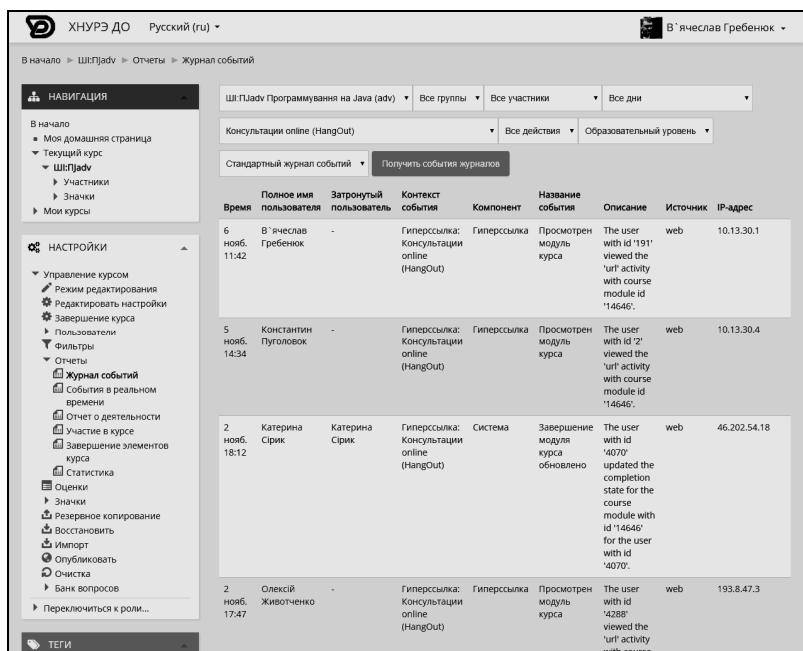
ХНУРЭ ДО Русский (ru) ▾

В`ячеслав Гребенюк ▾

В начало ► ШІ:ПJadv ► Отчеты ► Журнал событий

НАВИГАЦИЯ

В начало
Моя домашняя страница
Текущий курс
ШІ:ПJadv
Участники
Значки
Мои курсы

НАСТРОЙКИ

Управление курсом
Режим редактирования
Редактировать настройки
Завершение курса
Пользователи
Фильтры
Отчеты
Журнал событий
События в реальном времени
Отчет о деятельности
Участие в курсе
Завершение элементов курса
Статистика
Оценки
Значки
Резервное копирование
Восстановить
Импорт
Опубликовать
Очистка
Банк вопросов

Переключиться к роли...

ТЕГИ

ШІ:ПJadv Программування на Java (adv) ▾ | Все группы ▾ | Все участники ▾ | Все дни ▾

Консультации online (HangOut) ▾ | Все действия ▾ | Образовательный уровень ▾

Стандартный журнал событий ▾ | Получить события журналов

| Время | Полное имя пользователя | Затронутый пользователь | Контекст события | Компонент | Название события | Описание | Источник | IP-адрес |
|---|---|---|---|---|---|---|---|---|
| 6 нояб. 11:42 | В`ячеслав Гребенюк | - | Гиперссылка: Консультации online (HangOut) | Гиперссылка | Просмотрен модуль курса | The user with id '191' viewed the 'url' activity with course module id '14646'. | web | 10.13.30.1 |
| 5 нояб. 14:34 | Константин Пуголовок | - | Гиперссылка: Консультации online (HangOut) | Гиперссылка | Просмотрен модуль курса | The user with id '2' viewed the 'url' activity with course module id '14646'. | web | 10.13.30.4 |
| 2 нояб. 18:12 | Катерина Сірик | Катерина Сірик | Гиперссылка: Консультации online (HangOut) | Система | Завершение модуля курса обновлено | The user with id '4070' updated the completion state for the course module with id '14646' for the user with id '4070'. | web | 46.202.54.18 |
| 2 нояб. 17:47 | Олексій Животченко | - | Гиперссылка: Консультации online (HangOut) | Гиперссылка | Просмотрен модуль курса | The user with id '4288' viewed the 'url' activity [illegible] | web | 193.8.47.3 |